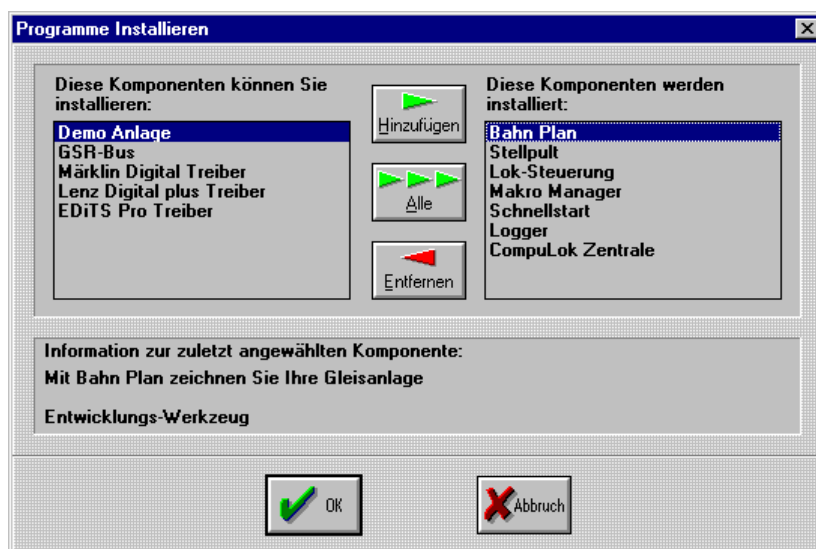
Programme Installieren

Diese Komponenten können Sie installieren:

Demo Anlage
GSR-Bus
Märklin Digital Treiber
Lenz Digital plus Treiber
EDiTS Pro Treiber

Hinzufügen

Alle

Entfernen

Diese Komponenten werden installiert:

Bahn Plan
Stellpult
Lok-Steuerung
Makro Manager
Schnellstart
Logger
CompuLok Zentrale

Information zur zuletzt angewählten Komponente:

Mit Bahn Plan zeichnen Sie Ihre Gleisanlage

Entwicklungs-Werkzeug

OK

Abbruch